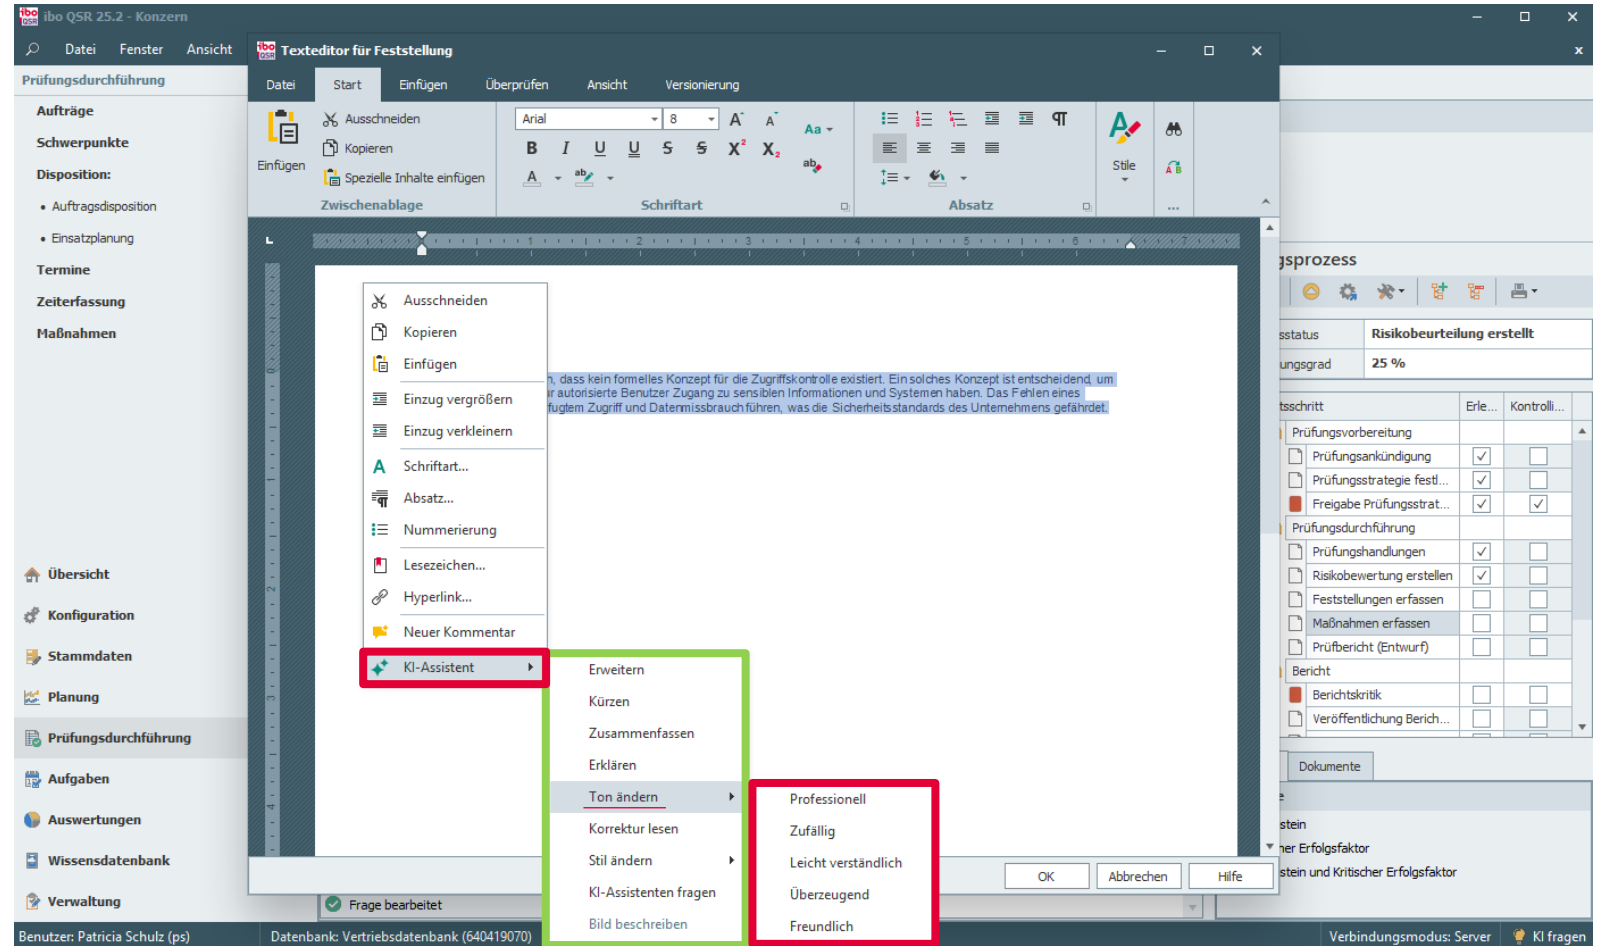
ibo QSR 25.2 - Konzern

Datei Fenster Ansicht

Texteditor für Feststellung

Prüfungsdurchführung

Aufträge

Schwerpunkte

Disposition:

• Auftragsdisposition

• Einsatzplanung

Termine

Zeiterfassung

Maßnahmen

Übersicht

Konfiguration

Stammdaten

Planung

Prüfungsdurchführung

Aufgaben

Auswertungen

Wissensdatenbank

Verwaltung

Datei Start Einfügen Überprüfen Ansicht Versionierung

Einfügen

Ausschneiden

Kopieren

Spezielle Inhalte einfügen

Zwischenablage

Arial 8

Schriftart

Absatz

Stile

...

Ausschneiden

Kopieren

Einfügen

Einzug vergrößern

Einzug verkleinern

Schriftart...

Absatz...

Nummerierung

Lesezeichen...

Hyperlink...

Neuer Kommentar

KI-Assistent

n, dass kein formelles Konzept für die Zugriffskontrolle existiert. Ein solches Konzept ist entscheidend, um ur autorisierte Benutzer Zugang zu sensiblen Informationen und Systemen haben. Das Fehlen eines fugtem Zugriff und Datenmissbrauch führen, was die Sicherheitsstandards des Unternehmens gefährdet.

Erweitern

Kürzen

Zusammenfassen

Erklären

Ton ändern

Korrektur lesen

Stil ändern

KI-Assistenten fragen

Bild beschreiben

Professionell

Zufällig

Leicht verständlich

Überzeugend

Freundlich

OK Abbrechen Hilfe

gsprozess

sstatus | Risikobeurteilung erstellt
ungsgrad | 25 %

tsschritt | Erle... | Kontrolli...

Prüfungsvorbereitung

Prüfungsankündigung

Prüfungsstrategie festl...

Freigabe Prüfungsstrat...

Prüfungsdurchführung

Prüfungshandlungen

Risikobewertung erstellen

Feststellungen erfassen

Maßnahmen erfassen

Prüfbericht (Entwurf)

Bericht

Berichtskritik

Veröffentlichung Berich...

Dokumente

e

stein

ner Erfolgsfaktor

stein und Kritischer Erfolgsfaktor

Frage bearbeitet

Benutzer: Patricia Schulz (ps)

Datenbank: Vertriebsdatenbank (640419070)

Verbindungsmodus: Server

KI fragen